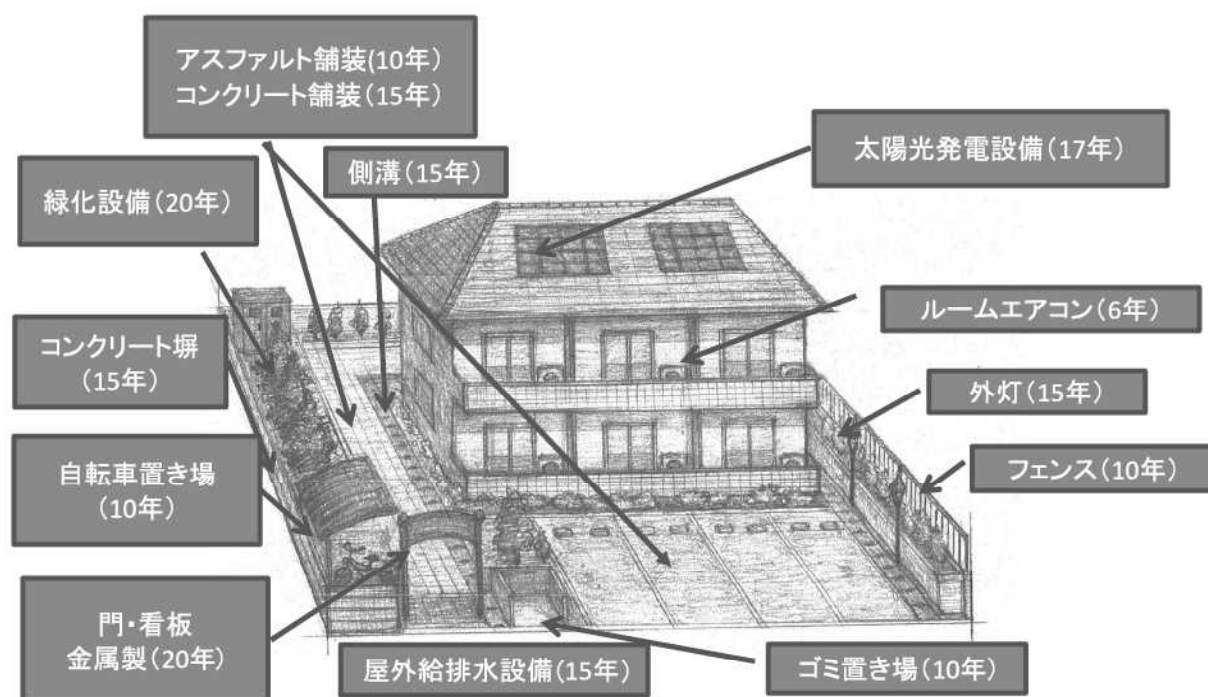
アスファルト舗装(10年)
コンクリート舗装(15年)

側溝(15年)

太陽光発電設備(17年)

緑化設備(20年)

ルームエアコン(6年)

コンクリート塀
(15年)

外灯(15年)

自転車置き場
(10年)

フェンス(10年)

門・看板
金属製(20年)

屋外給排水設備(15年)

ゴミ置き場(10年)